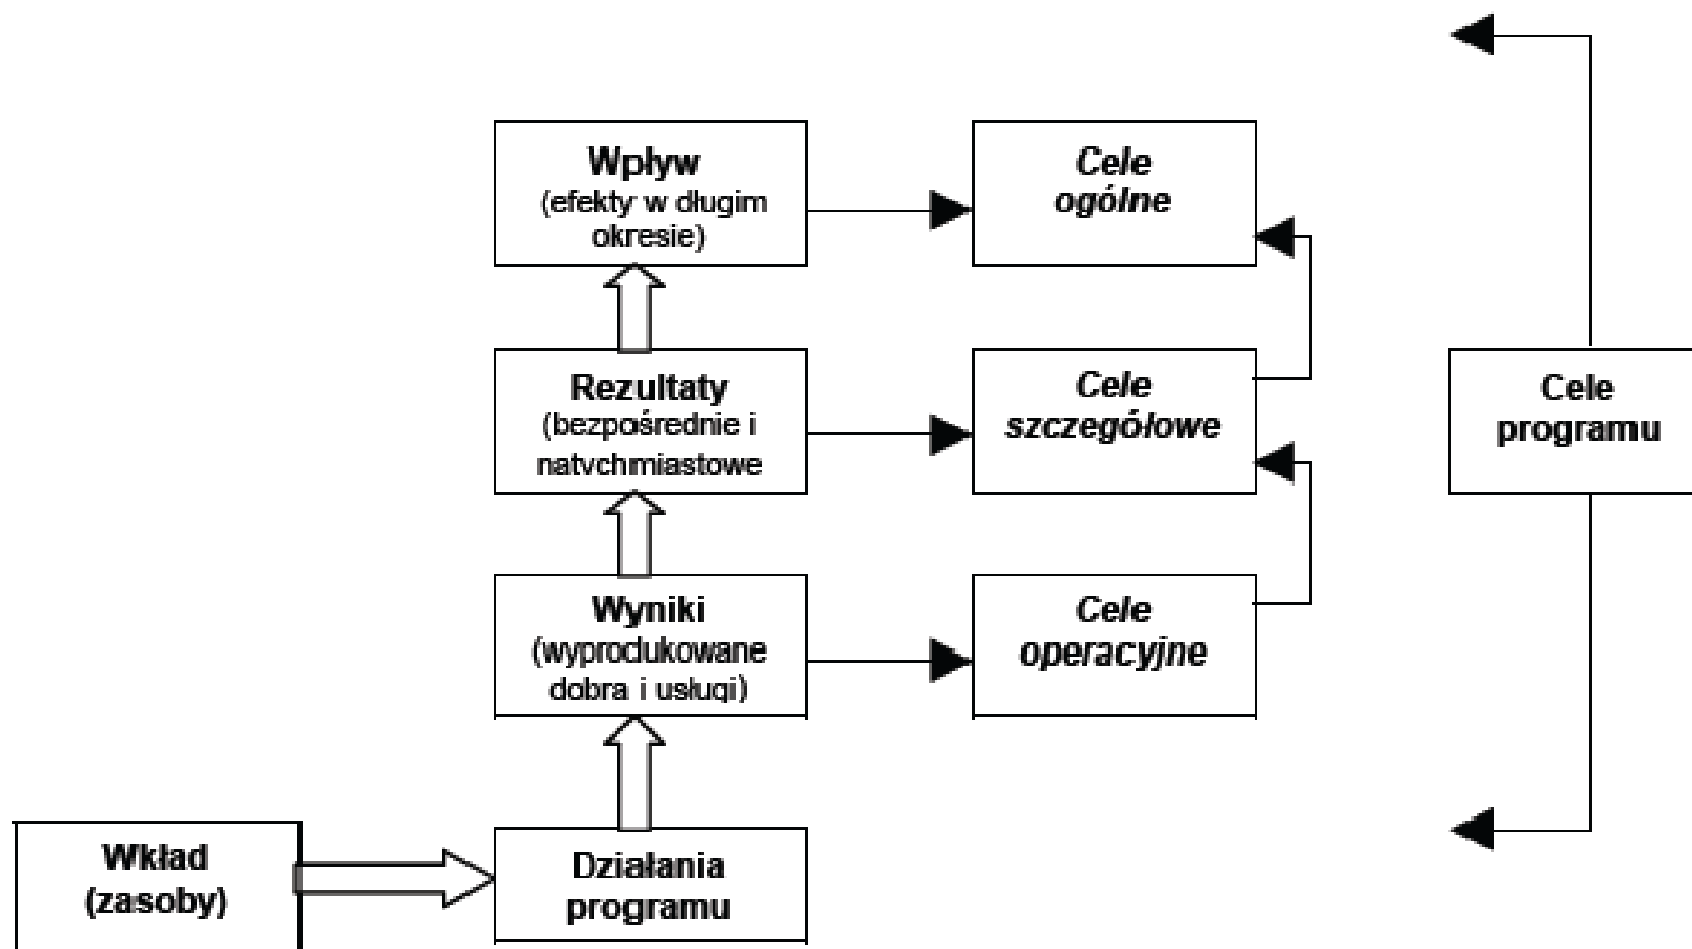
Wpływ
(efekty w długim okresie)

Cele ogólne

Rezultaty
(bezpośrednie i natychmiastowe

Cele szczegółowe

Cele programu

Wyniki
(wyprodukowane dobra i usługi)

Cele operacyjne

Wkład
(zasoby)

Działania programu